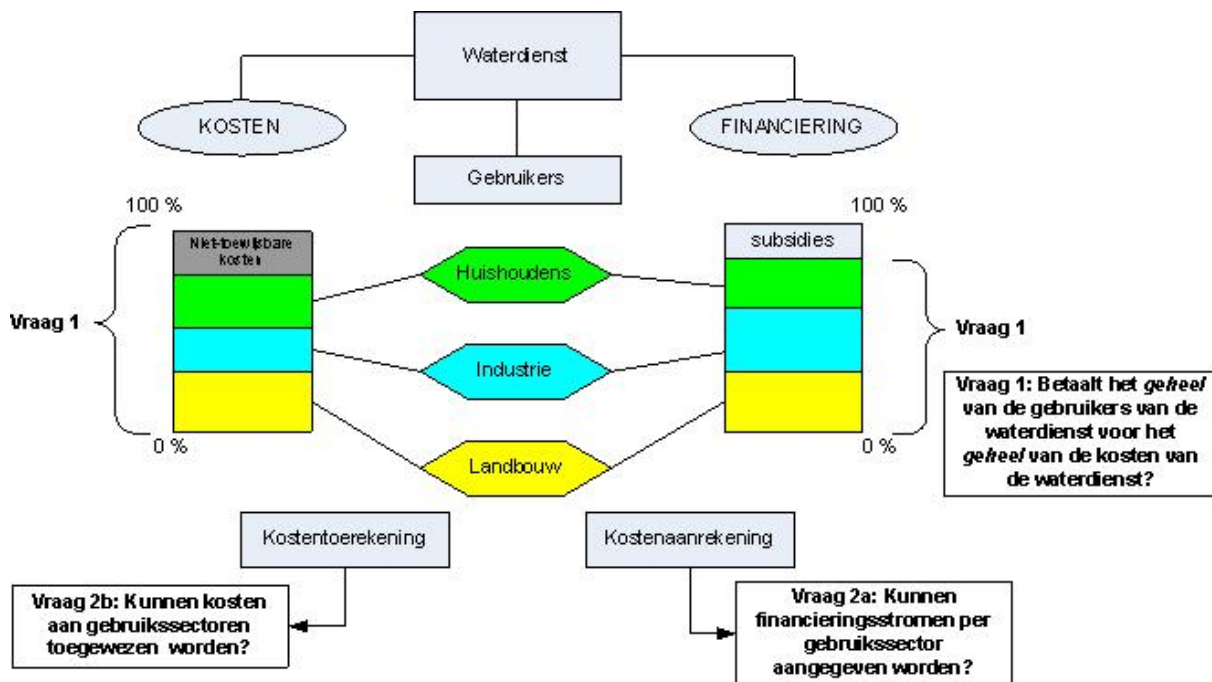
Waterdienst

KOSTEN

FINANCIERING

Gebruikers

100 %

100 %

Niet-toewijsbare kosten

subsidies

Huishoudens

Vraag 1

Vraag 1

Industrie

Vraag 1: Betaalt het *geheel* van de gebruikers van de waterdienst voor het *geheel* van de kosten van de waterdienst?

0 %

0 %

Landbouw

Kostentoerekening

Kostenaanrekening

Vraag 2b: Kunnen kosten aan gebruikssectoren toegewezen worden?

Vraag 2a: Kunnen financieringsstromen per gebruikssector aangegeven worden?